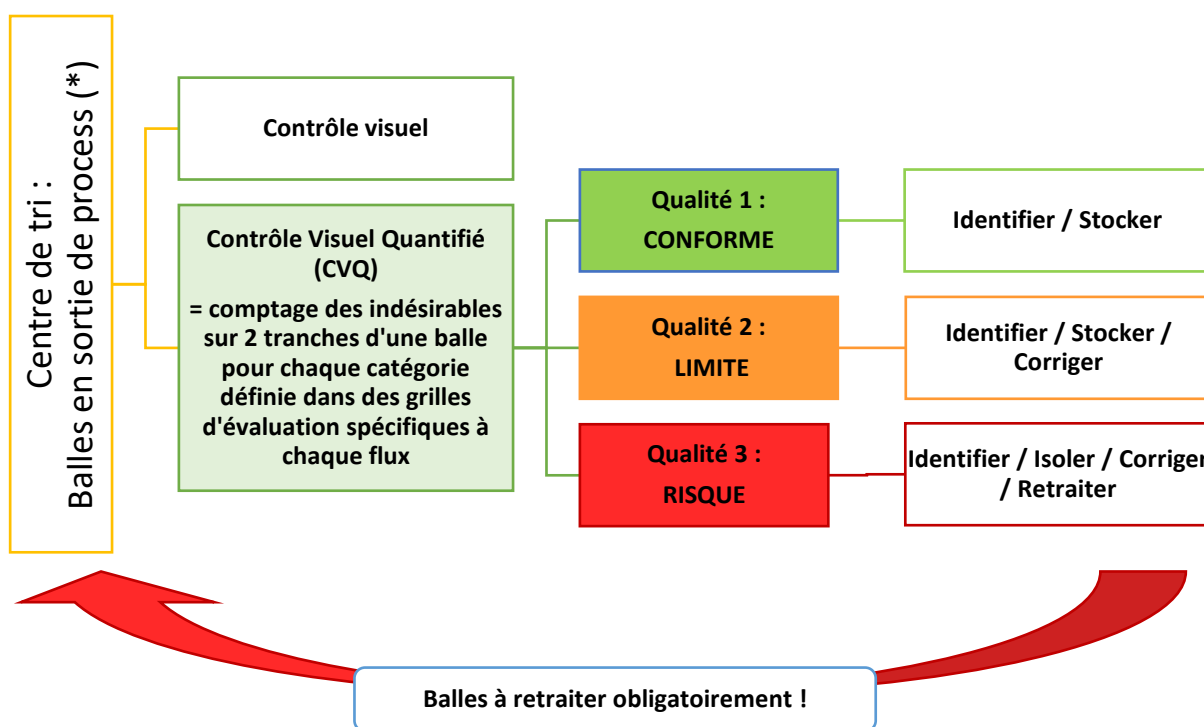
Centre de tri :
Balles en sortie de process (*)

Contrôle visuel

Contrôle Visuel Quantifié (CVQ)

= comptage des indésirables sur 2 tranches d'une balle pour chaque catégorie définie dans des grilles d'évaluation spécifiques à chaque flux

Qualité 1 :
CONFORME

Identifier / Stocker

Qualité 2 :
LIMITE

Identifier / Stocker / Corriger

Qualité 3 :
RISQUE

Identifier / Isoler / Corriger / Retraiter

Balles à retraiter obligatoirement !